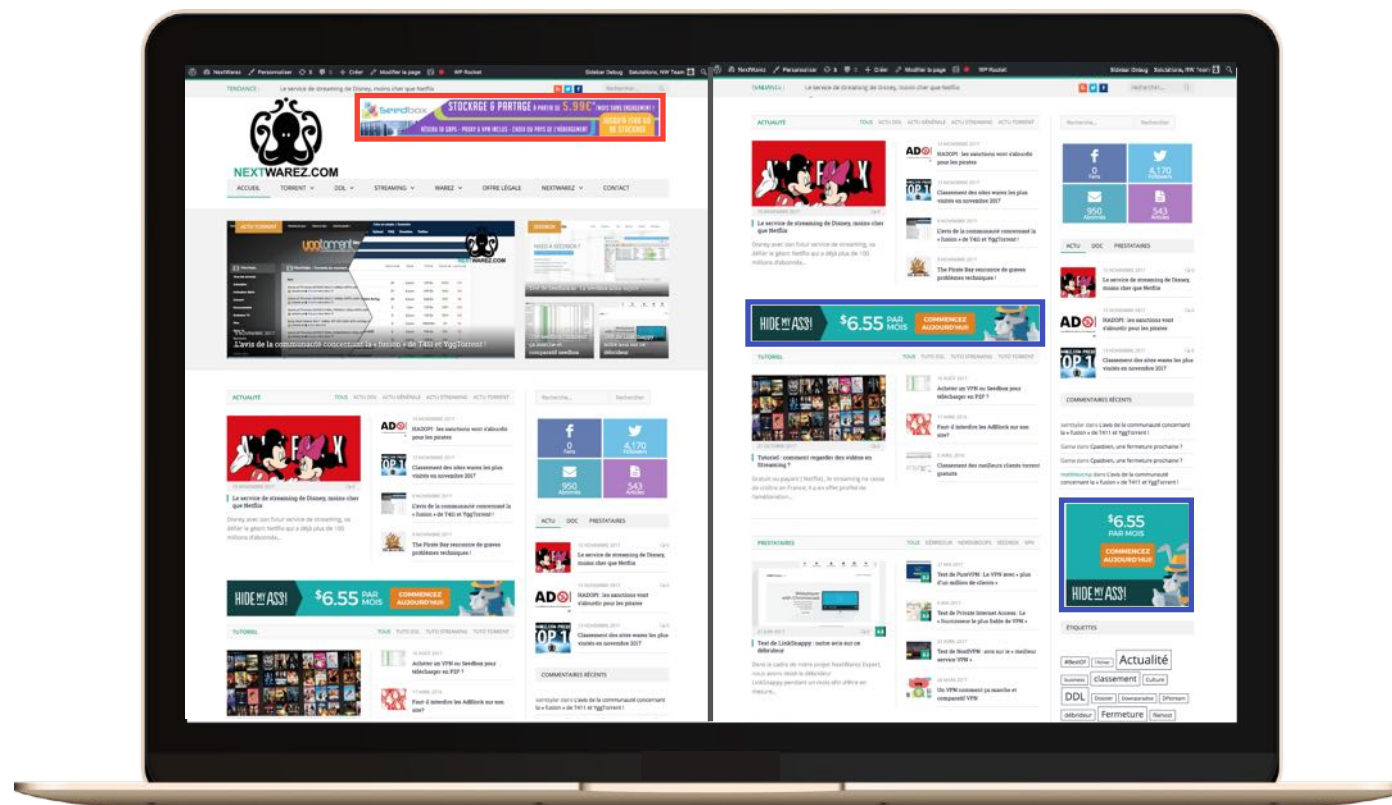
NextWarez Personnaliser 0 Créer Modifier la page WP Rocket
Sidebar Debug Salutations, NW Team

TENDANCE : Le service de streaming de Disney, moins cher que Netflix

Rechercher...

Seedbox STOCKAGE & PARTAGE à partir de 5.99€* mois sans engagement !
JUSQU'À 1500 GO DE STOCKAGE

NEXTWAREZ.COM

ACCUEIL TORRENT DDL STREAMING WAREZ OFFRE LÉGALE NEXTWAREZ CONTACT

ACTU TORRENT
L'avis de la communauté concernant la « fusion » de T411 et YggTorrent !

SEEDBOX

ACTUALITÉ TOUS ACTU DDL ACTU GÉNÉRALE ACTU STREAMING ACTU TORRENT

Le service de streaming de Disney, moins cher que Netflix

Disney avec son futur service de streaming, va défier le géant Netflix qui a déjà plus de 100 millions d'abonnés...

HADOPI : les sanctions vont s'alourdir pour les pirates

Classement des sites warez les plus visités en novembre 2017

L'avis de la communauté concernant la « fusion » de T411 et YggTorrent !

The Pirate Bay rencontre de graves problèmes technique !

Rechercher...

0 Fans
4,170 Followers
950 Abonnés
543 Articles

ACTU DDL PRESTATAIRES

Le service de streaming de Disney, moins cher que Netflix
HADOPI : les sanctions vont s'alourdir pour les pirates
Classement des sites warez les plus visités en novembre 2017

COMMENTAIRES RÉCENTS

HIDE MY ASS! $6.55 PAR MOIS COMMENCEZ AUJOURD'HUI

TUTORIEL TOUS TUTO DDL TUTO STREAMING TUTO TORRENT

Acheter un VPN ou Seedbox pour télécharger en P2P ?
Faut-il interdire les AdBlock sur un site ?

NextWarez Personnaliser Créer Modifier la page WP Rocket
Sidebar Debug Salutations, NW Team

TENDANCE : Le service de streaming de Disney, moins cher que Netflix

ACTUALITÉ TOUS ACTU DDL ACTU GÉNÉRALE ACTU STREAMING ACTU TORRENT

Le service de streaming de Disney, moins cher que Netflix
Disney avec son futur service de streaming, va défier le géant Netflix qui a déjà plus de 100 millions d'abonnés...

HADOPI : les sanctions vont s'alourdir pour les pirates
Classement des sites warez les plus visités en novembre 2017
L'avis de la communauté concernant la « fusion » de T411 et YggTorrent !
The Pirate Bay rencontre de graves problèmes technique !

Rechercher...

0 Fans
4,170 Followers
950 Abonnés
543 Articles

ACTU DDL PRESTATAIRES

Le service de streaming de Disney, moins cher que Netflix
HADOPI : les sanctions vont s'alourdir pour les pirates
Classement des sites warez les plus visités en novembre 2017

HIDE MY ASS! $6.55 PAR MOIS COMMENCEZ AUJOURD'HUI

TUTORIEL TOUS TUTO DDL TUTO STREAMING TUTO TORRENT

Tutoriel : comment regarder des vidéos en Streaming ?
Gratuit ou payant (Netflix), le streaming ne cesse de croître en France, il a en effet profité de l'amélioration...

Acheter un VPN ou Seedbox pour télécharger en P2P ?
Faut-il interdire les AdBlock sur un site ?
Classement des meilleurs clients torrent gratuits

COMMENTAIRES RÉCENTS

PRESTATAIRES TOUS GÉNÉRIQUE NEWSGROUPS SEEDBOX VPN

Test de LinkSnappy : notre avis sur ce débrideur

Test de PureVPN : Le VPN avec « plus d'un million de clients »
Test de Private Internet Access : Le « fournisseur le plus fiable de VPN »
Test de NordVPN : avis sur le « meilleur service VPN »
Un VPN comment ça marche et comparatif VPN

$6.55 PAR MOIS COMMENCEZ AUJOURD'HUI HIDE MY ASS!

ÉTIQUETTES

#BestOf Actualité classement Culture DDL Fermeture débrideur